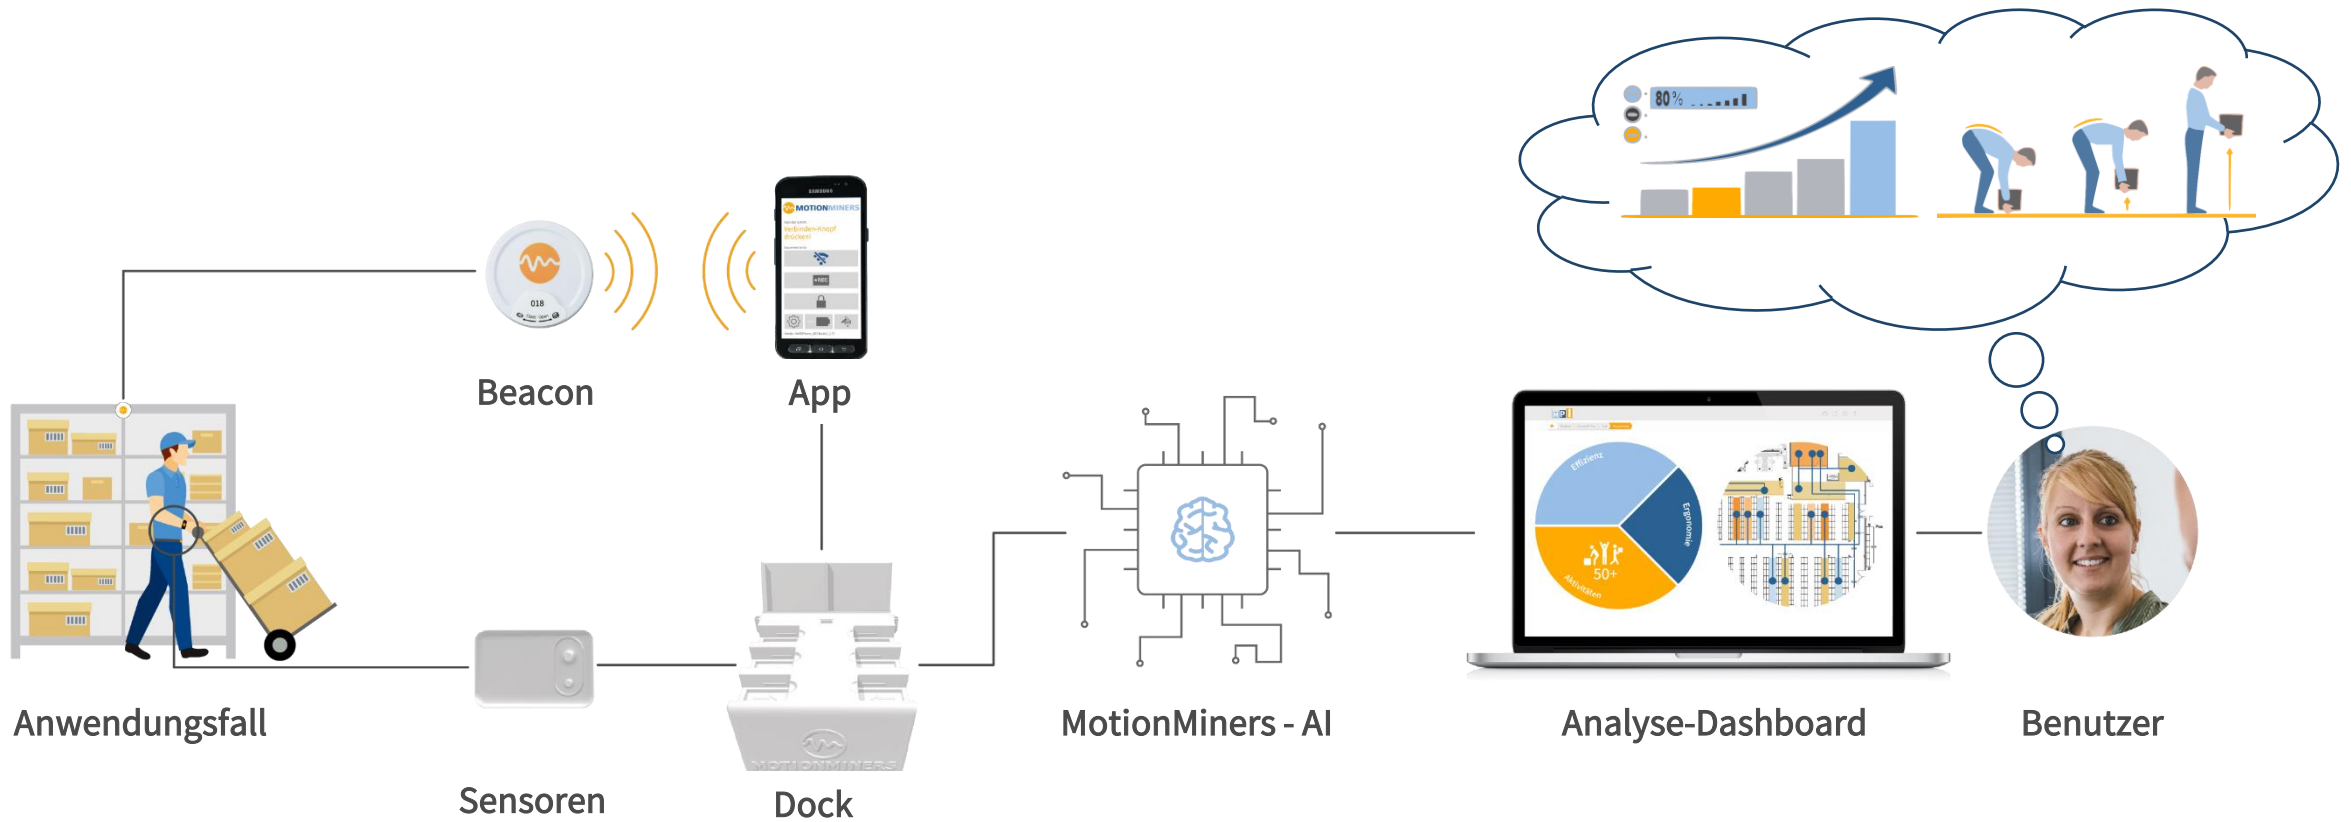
80%

018

SAMSUNG

MOTIONMINERS

Verbinden-Knopf drücken

Beacon

App

Effizienz

Ergonomie

50+

Aktivitäten

Anwendungsfall

MotionMiners - AI

Analyse-Dashboard

Benutzer

MOTIONMINERS

Sensoren

Dock